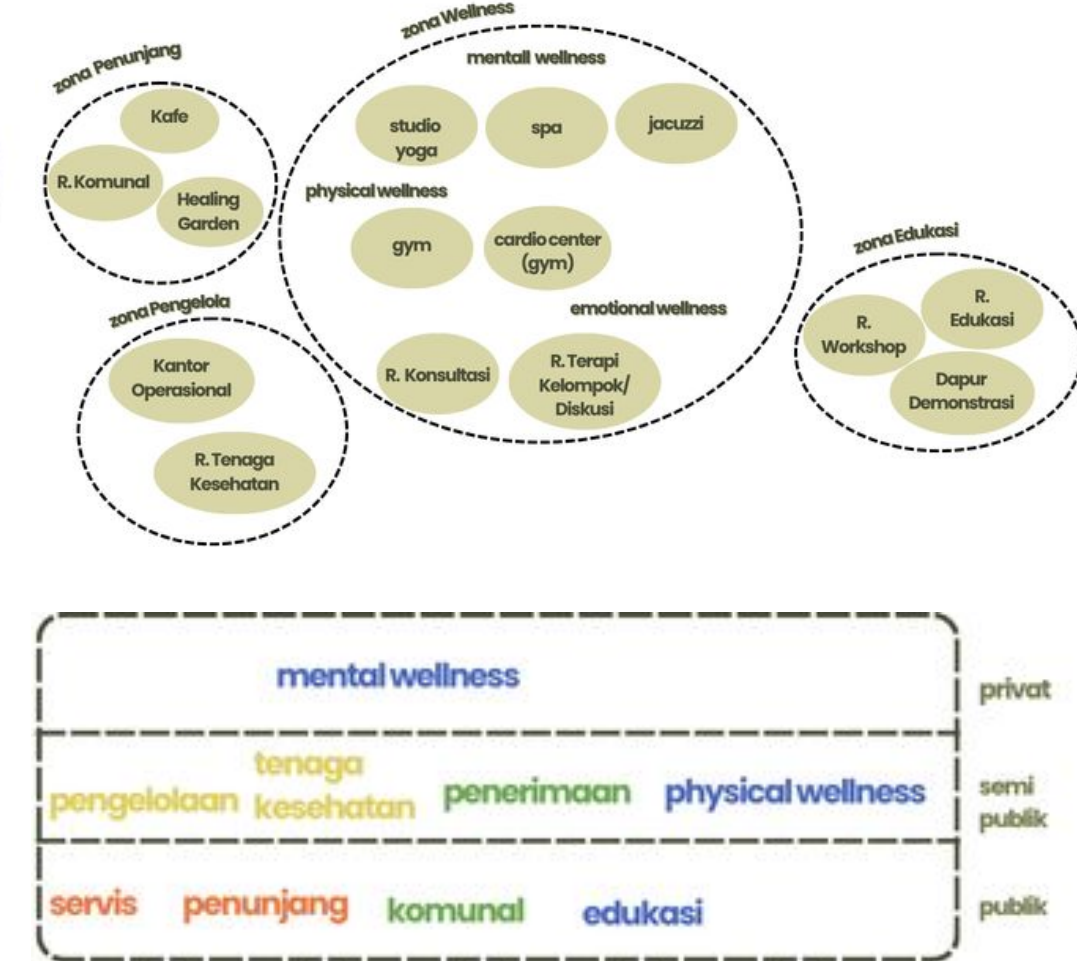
zona Penunjang

Kafe

R. Komunal

Healing Garden

zona Wellness

mentall wellness

studio yoga

spa

jacuzzi

physical wellness

gym

cardio center (gym)

emotional wellness

R. Konsultasi

R. Terapi Kelompok/ Diskusi

zona Pengelola

Kantor Operasional

R. Tenaga Kesehatan

zona Edukasi

R. Workshop

R. Edukasi

Dapur Demonstrasi

mental wellness

privat

pengelolaan

tenaga kesehatan

penerimaan

physical wellness

semi publik

servis

penunjang

komunal

edukasi

publik